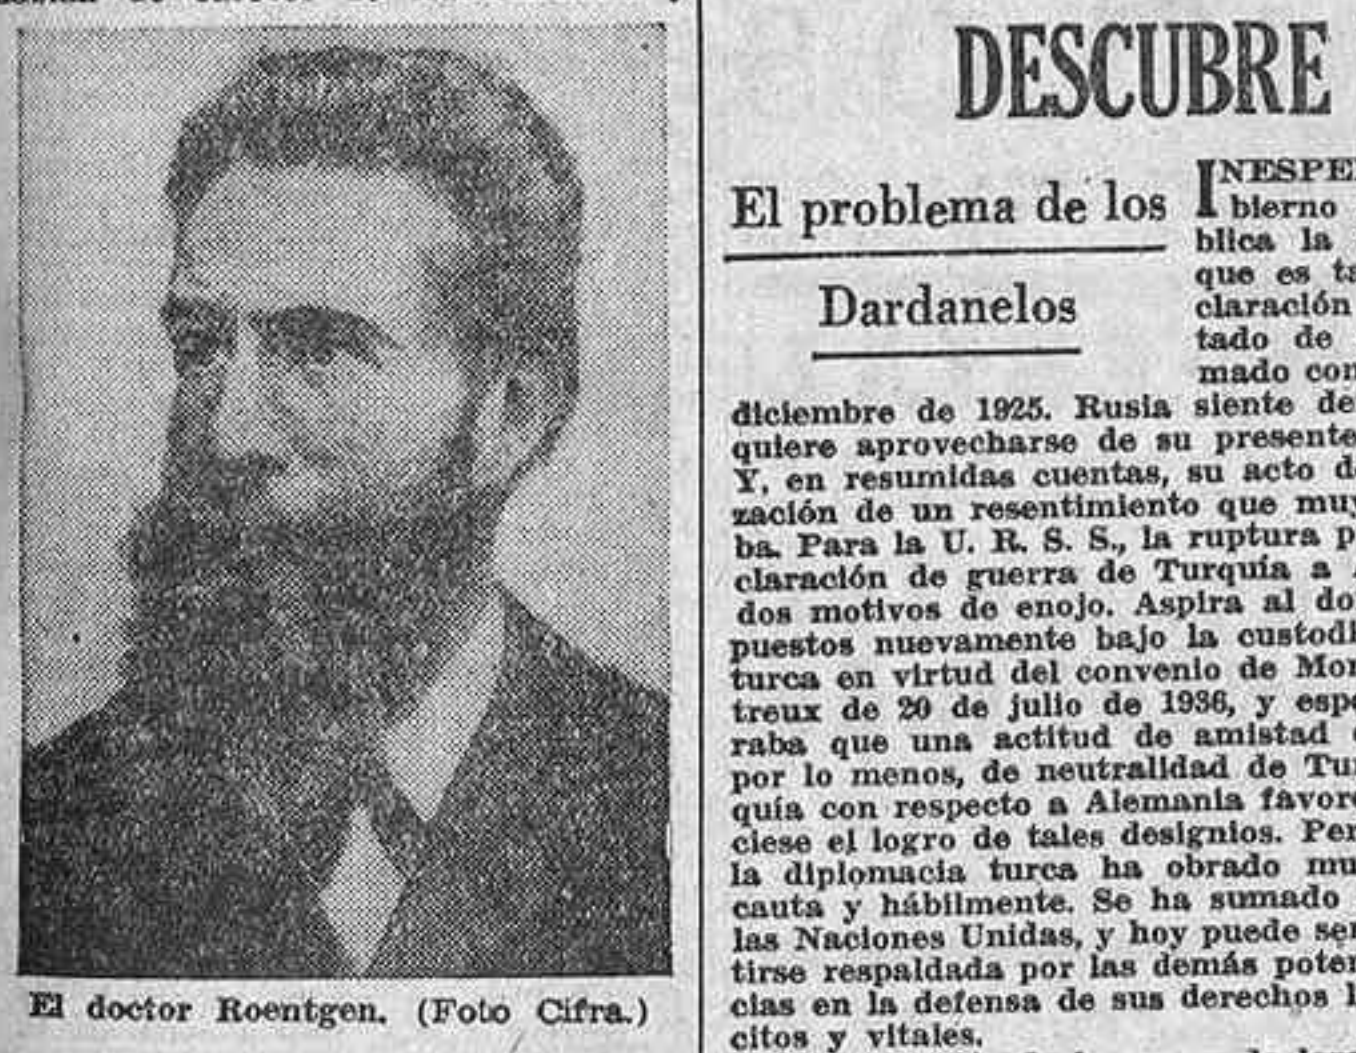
El doctor Roentgen. (Foto Cifra.)

DESCUBRE

El problema de los Dardanelos

INESPE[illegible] bierno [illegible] blica la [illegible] que es t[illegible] claración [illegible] tado de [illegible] mado con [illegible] diciembre de 1925. Rusia siente de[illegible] quiere aprovecharse de su presente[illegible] Y, en resumidas cuentas, su acto d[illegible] zación de un resentimiento que mu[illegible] ba. Para la U. R. S. S., la ruptura p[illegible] claración de guerra de Turquía a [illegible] dos motivos de enojo. Aspira al do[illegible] puestos nuevamente bajo la custodi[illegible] turca en virtud del convenio de Mo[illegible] treux de 20 de julio de 1936, y esp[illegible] raba que una actitud de amistad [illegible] por lo menos, de neutralidad de Tu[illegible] quía con respecto a Alemania favor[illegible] ciese el logro de tales designios. Pe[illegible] la diplomacia turca ha obrado mu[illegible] cauta y hábilmente. Se ha sumado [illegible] las Naciones Unidas, y hoy puede se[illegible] tirse respaldada por las demás pote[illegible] cias en la defensa de sus derechos l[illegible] citos y vitales.